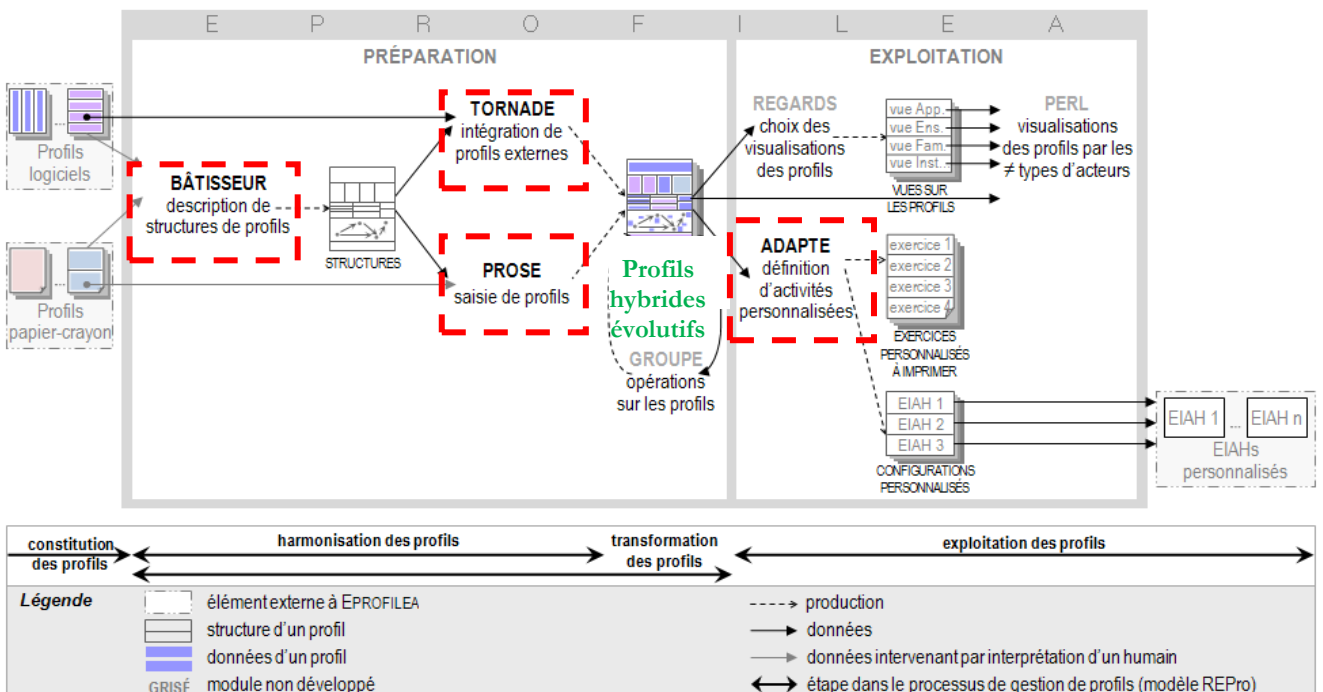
E P R O F I L E A

PRÉPARATION

EXPLOITATION

Profils logiciels

Profils papier-crayon

BÂTISSEUR
description de structures de profils

STRUCTURES

TORNADE
intégration de profils externes

PROSE
saisie de profils

Profils hybrides évolutifs

GROUPE
opérations sur les profils

REGARDS
choix des visualisations des profils

vue App.
vue Ens.
vue Fam.
vue Inst.

VUES SUR LES PROFILS

PERL
visualisations des profils par les ≠ types d'acteurs

ADAPTE
définition d'activités personnalisées

exercice 1
exercice 2
exercice 3
exercice 4

EXERCICES PERSONNALISÉS À IMPRIMER

EIAH 1
EIAH 2
EIAH 3

CONFIGURATIONS PERSONNALISÉES

EIAH 1 ... EIAH n
EIAHs personnalisés

constitution des profils | harmonisation des profils | transformation des profils | exploitation des profils

Légende
élément externe à EPROFILEA
structure d'un profil
données d'un profil
GRISÉ module non développé
production
données
données intervenant par interprétation d'un humain
étape dans le processus de gestion de profils (modèle REPro)